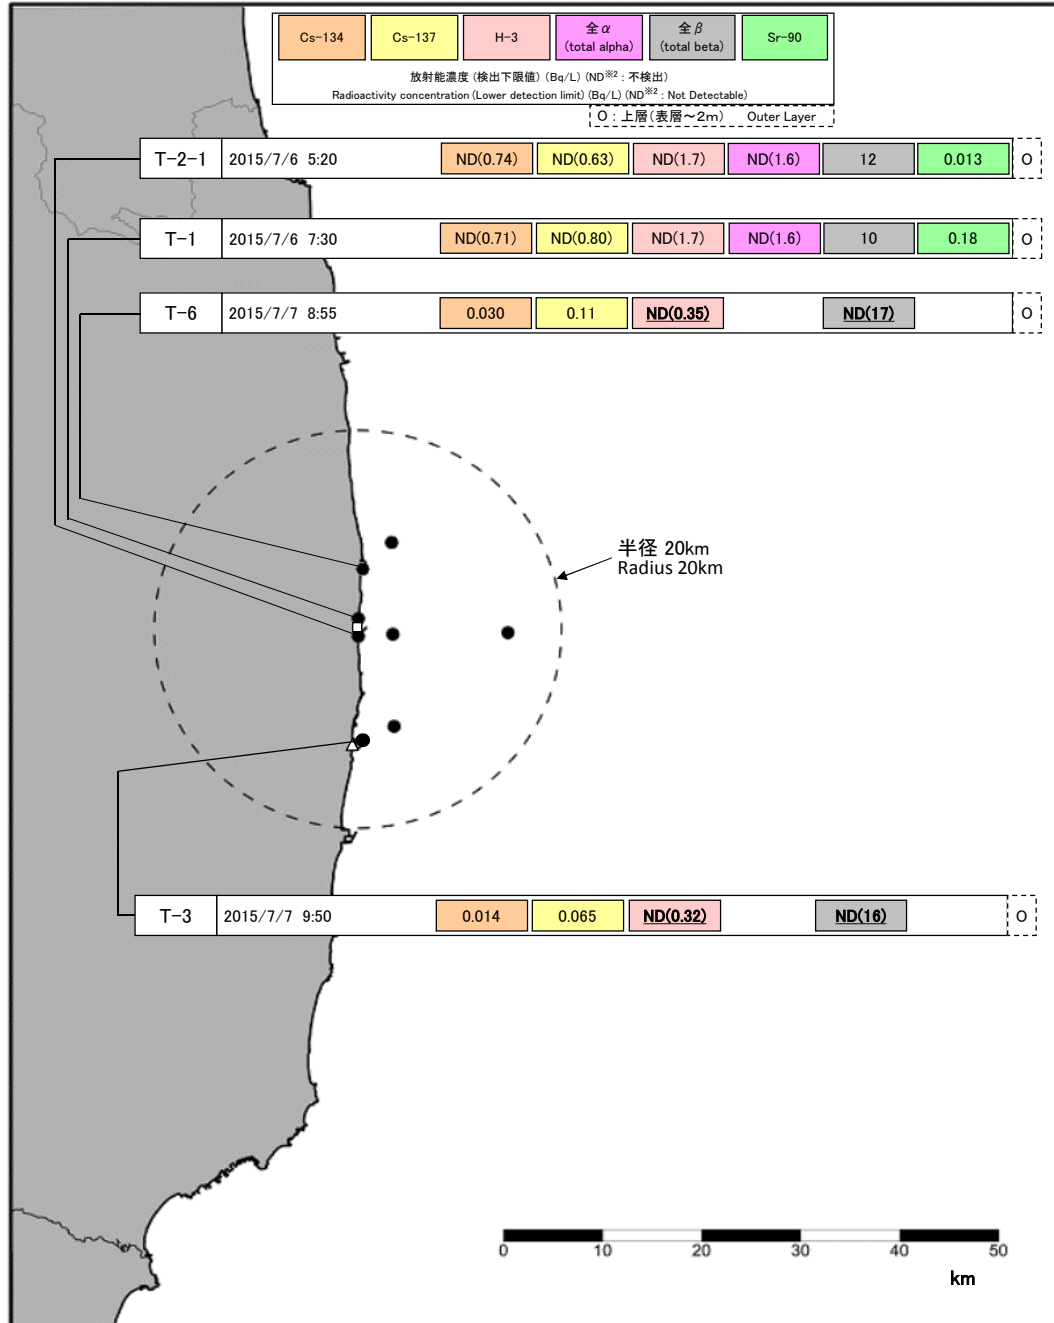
| Cs-134 | Cs-137 | H-3 | 全α (total alpha) | 全β (total beta) | Sr-90 |
|---|---|---|---|---|---|

放射能濃度（検出下限値）（Bq/L）（ND※2：不検出）
Radioactivity concentration (Lower detection limit) (Bq/L) (ND※2 : Not Detectable)

O：上層（表層～2m）　Outer Layer

| T-2-1 | 2015/7/6 5:20 | ND(0.74) | ND(0.63) | ND(1.7) | ND(1.6) | 12 | 0.013 | O |
|---|---|---|---|---|---|---|---|---|
| T-1 | 2015/7/6 7:30 | ND(0.71) | ND(0.80) | ND(1.7) | ND(1.6) | 10 | 0.18 | O |
| T-6 | 2015/7/7 8:55 | 0.030 | 0.11 | ND(0.35) | | ND(17) | | O |

半径 20km
Radius 20km

| T-3 | 2015/7/7 9:50 | 0.014 | 0.065 | ND(0.32) | | ND(16) | | O |
|---|---|---|---|---|---|---|---|---|

0 10 20 30 40 50
km